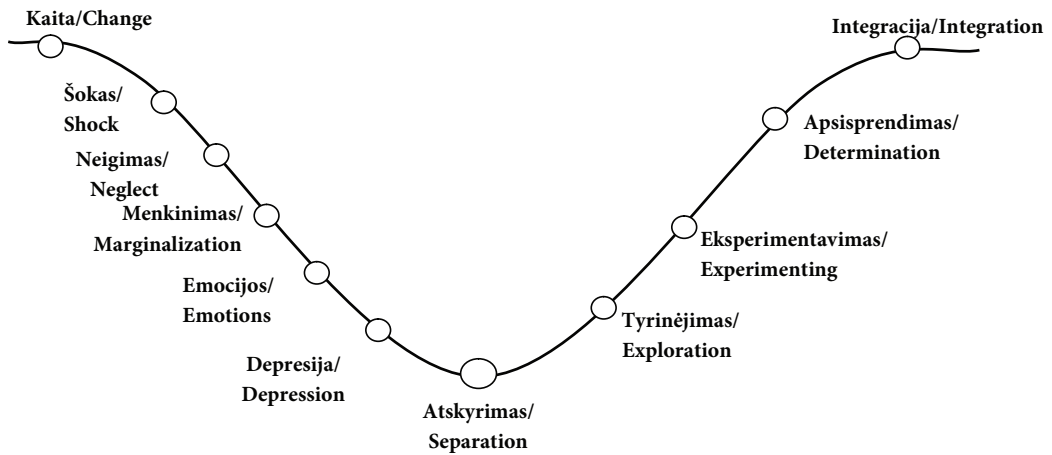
Kaita/Change

Šokas/
Shock

Neigimas/
Neglect

Menkinimas/
Marginalization

Emocijos/
Emotions

Depresija/
Depression

Atskyrimas/
Separation

Tyrinėjimas/
Exploration

Eksperimentavimas/
Experimenting

Apsisprendimas/
Determination

Integracija/Integration